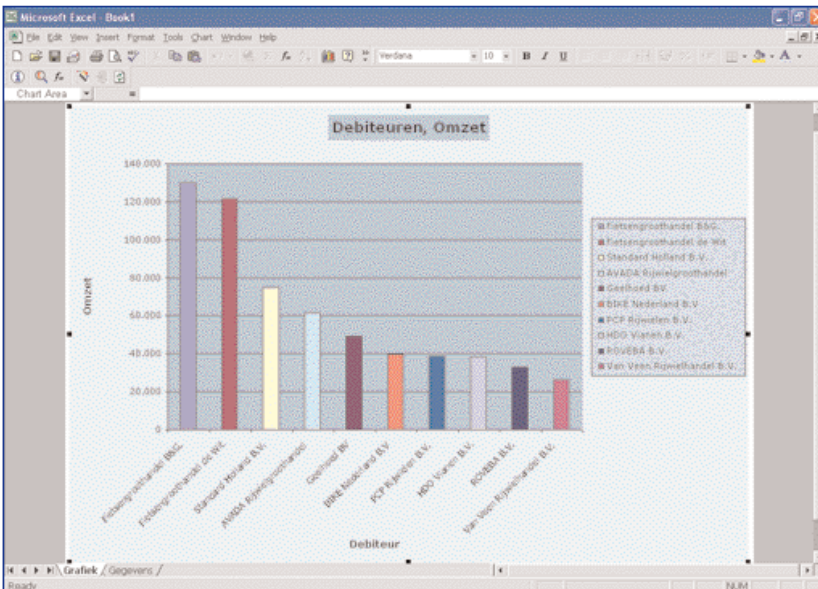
Microsoft Excel - Book1

File Edit View Insert Format Tools Chart Window Help

Verdana 10 B I U

Chart Area

Debiteuren, Omzet

140.000
120.000
100.000
80.000
60.000
40.000
20.000
0

Omzet

Fietsengroothandel B&G.
Fietsengroothandel de Wit
Standard Holland B.V.
AVADA Rijwielgroothandel
Geelhoed BV
BIKE Nederland B.V.
PCP Rijwielen B.V.
HDO Vianen B.V.
ROVEBA B.V.
Van Veen Rijwielhandel B.V.

Debiteur

Fietsengroothandel B&G.
Fietsengroothandel de Wit
Standard Holland B.V.
AVADA Rijwielgroothandel
Geelhoed BV
BIKE Nederland B.V.
PCP Rijwielen B.V.
HDO Vianen B.V.
ROVEBA B.V.
Van Veen Rijwielhandel B.V.

Grafiek / Gegevens /

Ready

NUM